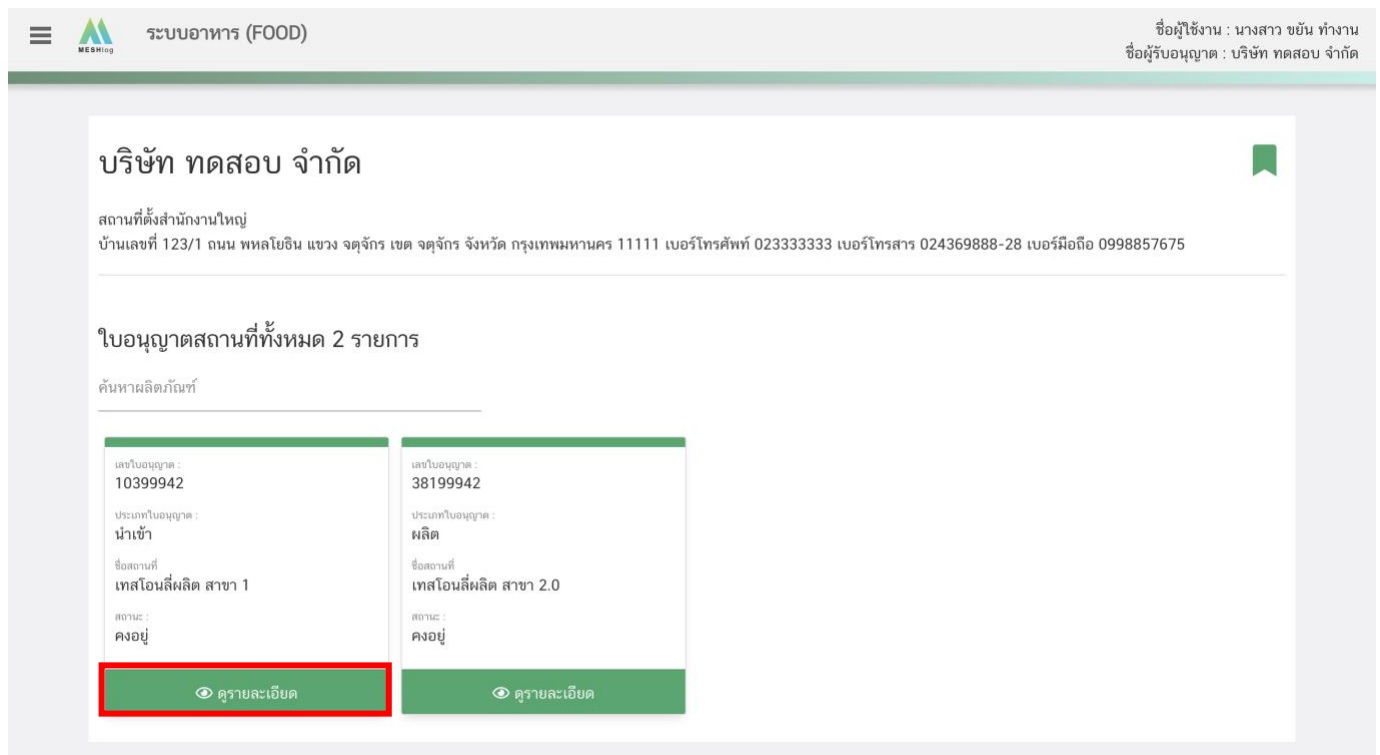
MESHlog ระบบอาหาร (FOOD)

ชื่อผู้ใช้งาน : นางสาว ขยัน ทำงาน
ชื่อผู้รับอนุญาต : บริษัท ทดสอบ จำกัด

บริษัท ทดสอบ จำกัด

สถานที่ตั้งสำนักงานใหญ่
บ้านเลขที่ 123/1 ถนน พหลโยธิน แขวง จตุจักร เขต จตุจักร จังหวัด กรุงเทพมหานคร 11111 เบอร์โทรศัพท์ 023333333 เบอร์โทรสาร 024369888-28 เบอร์มือถือ 0998857675

ใบอนุญาตสถานที่ทั้งหมด 2 รายการ

ค้นหาผลิตภัณฑ์

เลขใบอนุญาต :
10399942
ประเภทใบอนุญาต :
นำเข้า
ชื่อสถานที่
เทสโอนลี่ผลิต สาขา 1
สถานะ :
คงอยู่
ดูรายละเอียด

เลขใบอนุญาต :
38199942
ประเภทใบอนุญาต :
ผลิต
ชื่อสถานที่
เทสโอนลี่ผลิต สาขา 2.0
สถานะ :
คงอยู่
ดูรายละเอียด